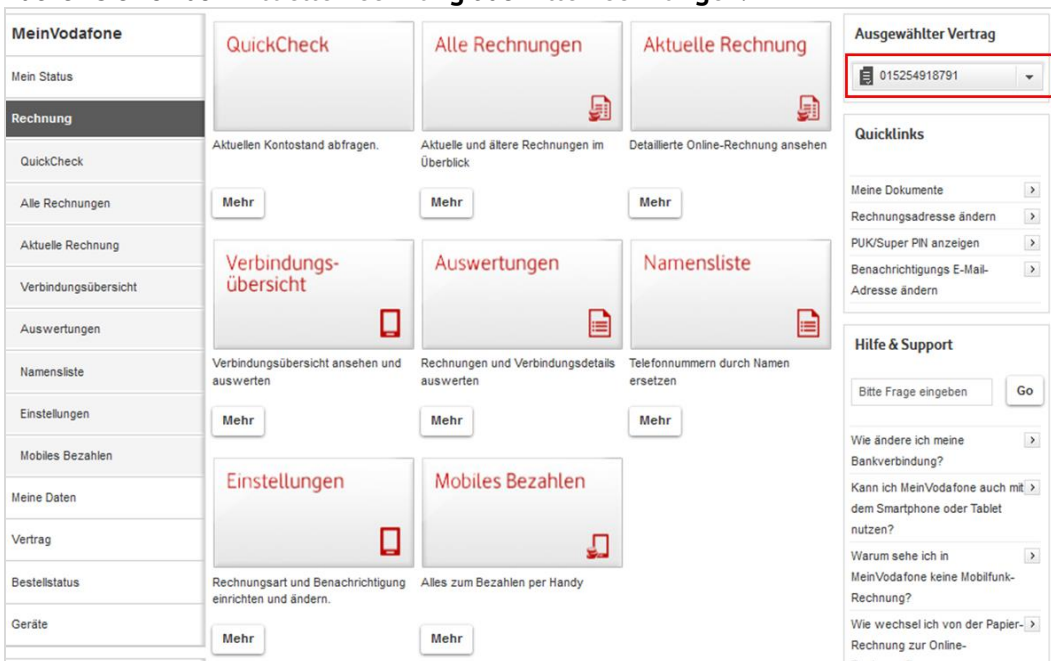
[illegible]

MeinVodafone
Mein Status
Rechnung
QuickCheck
Alle Rechnungen
Aktuelle Rechnung
Verbindungsübersicht
Auswertungen
Namensliste
Einstellungen
Mobiles Bezahlen
Meine Daten
Vertrag
Bestellstatus
Geräte

QuickCheck
Aktuellen Kontostand abfragen.
Mehr

Alle Rechnungen
Aktuelle und ältere Rechnungen im Überblick
Mehr

Aktuelle Rechnung
Detaillierte Online-Rechnung ansehen
Mehr

Verbindungs-übersicht
Verbindungsübersicht ansehen und auswerten
Mehr

Auswertungen
Rechnungen und Verbindungsdetails auswerten
Mehr

Namensliste
Telefonnummern durch Namen ersetzen
Mehr

Einstellungen
Rechnungsart und Benachrichtigung einrichten und ändern.
Mehr

Mobiles Bezahlen
Alles zum Bezahlen per Handy
Mehr

Ausgewählter Vertrag
015254918791

Quicklinks
Meine Dokumente
Rechnungsadresse ändern
PUK/Super PIN anzeigen
Benachrichtigungs E-Mail-Adresse ändern

Hilfe & Support
Bitte Frage eingeben
Go
Wie ändere ich meine Bankverbindung?
Kann ich MeinVodafone auch mit dem Smartphone oder Tablet nutzen?
Warum sehe ich in MeinVodafone keine Mobilfunk-Rechnung?
Wie wechsel ich von der Papier-Rechnung zur Online-